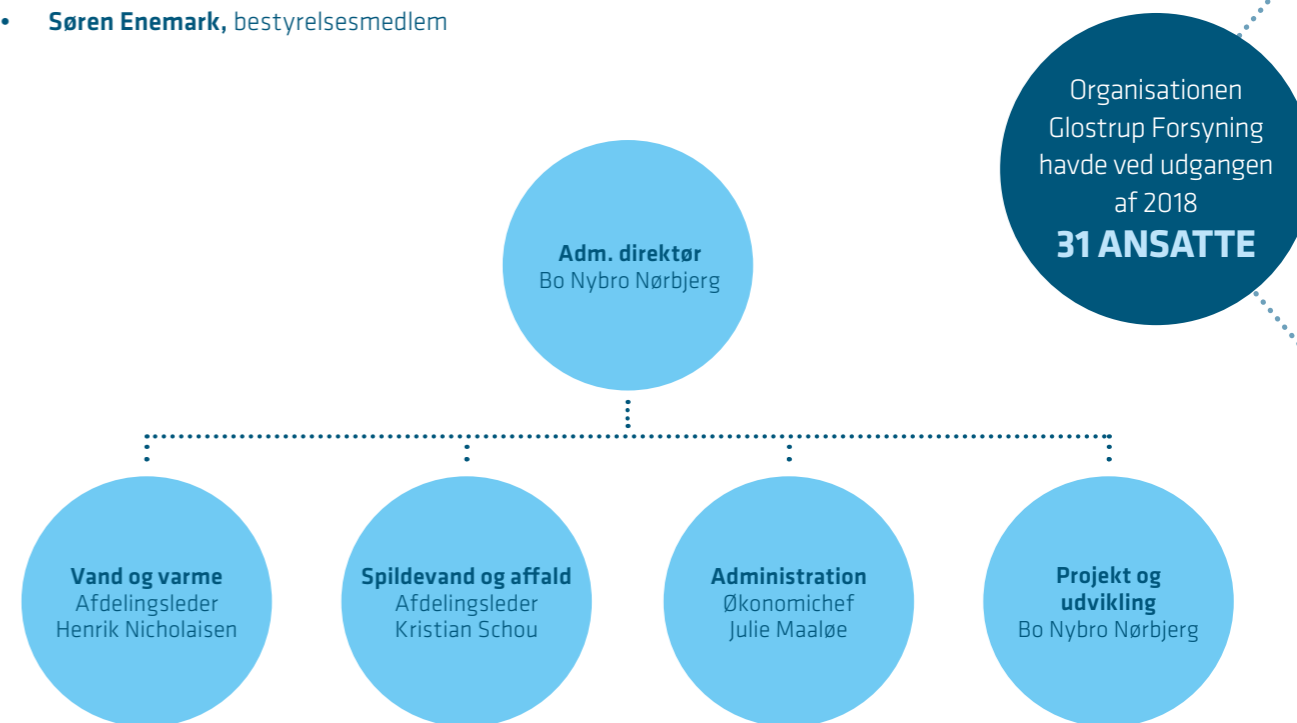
• **Søren Enemark,** bestyrelsesmedlem

Organisationen Glostrup Forsyning havde ved udgangen af 2018
**31 ANSATTE**

**Adm. direktør**
Bo Nybro Nørbjerg

**Vand og varme**
Afdelingsleder
Henrik Nicholaisen

**Spildevand og affald**
Afdelingsleder
Kristian Schou

**Administration**
Økonomichef
Julie Maaløe

**Projekt og udvikling**
Bo Nybro Nørbjerg